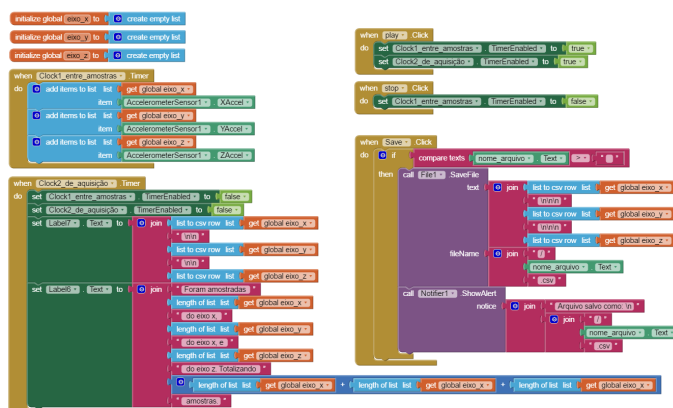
initialize global eixo_x to create empty list
initialize global eixo_y to create empty list
initialize global eixo_z to create empty list

when Clock1_entre_amostras .Timer
do add items to list list get global eixo_x
item AccelerometerSensor1 . XAccel
add items to list list get global eixo_y
item AccelerometerSensor1 . YAccel
add items to list list get global eixo_z
item AccelerometerSensor1 . ZAccel

when Clock2_de_aquisição .Timer
do set Clock1_entre_amostras . TimerEnabled to false
set Clock2_de_aquisição . TimerEnabled to false
set Label7 . Text to join list to csv row list get global eixo_x
" \n\n "
list to csv row list get global eixo_y
" \n\n "
list to csv row list get global eixo_z
set Label6 . Text to join " Foram amostradas "
length of list list get global eixo_x
" do eixo x, "
length of list list get global eixo_y
" do eixo x, e "
length of list list get global eixo_z
" do eixo z. Totalizando "
length of list list get global eixo_x + length of list list get global eixo_x + length of list list get global eixo_x
" amostras "

when play .Click
do set Clock1_entre_amostras . TimerEnabled to true
set Clock2_de_aquisição . TimerEnabled to true

when stop .Click
do set Clock1_entre_amostras . TimerEnabled to false

when Save .Click
do if compare texts nome_arquivo . Text > " "
then call File1 .SaveFile
text join list to csv row list get global eixo_x
" \n\n "
list to csv row list get global eixo_y
" \n\n "
list to csv row list get global eixo_z
fileName join " / "
nome_arquivo . Text
" .csv "
call Notifier1 .ShowAlert
notice join " Arquivo salvo como: /n "
join " / "
nome_arquivo . Text
" .csv "